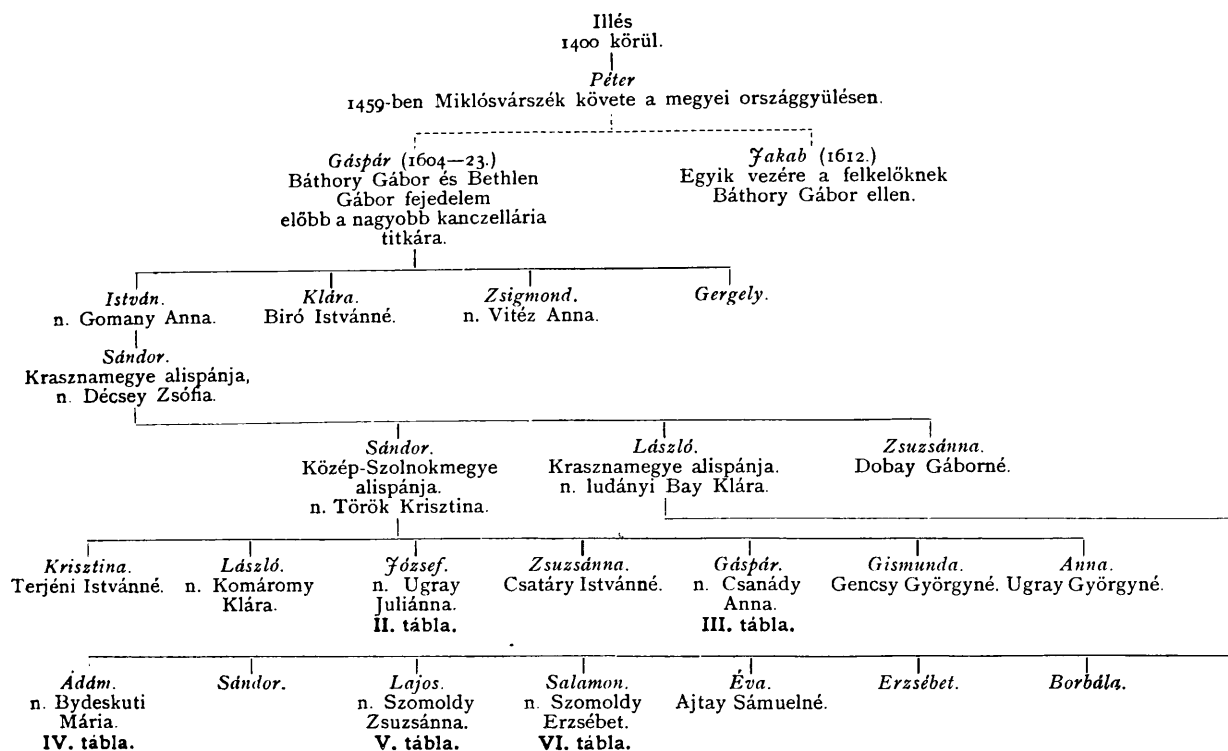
Illés
1400 körül.

Péter
1459-ben Miklósvárszék követe a megyei országgyülésen.

Gáspár (1604—23.)
Báthory Gábor és Bethlen Gábor fejedelem előbb a nagyobb kanczellária titkára.

Jakab (1612.)
Egyik vezére a felkelőknek Báthory Gábor ellen.

Istvdn.
n. Gomany Anna.

Klára.
Biró Istvánné.

Zsigmond.
n. Vitéz Anna.

Gergely.

Sándor.
Krasznamegye alispánja, n. Décsey Zsófia.

Sándor.
Közép-Szolnokmegye alispánja.
n. Török Krisztina.

László.
Krasznamegye alispánja.
n. ludányi Bay Klára.

Zsuzsánna.
Dobay Gáborné.

Krisztina.
Terjéni Istvánné.

László.
n. Komáromy Klára.

József.
n. Ugray Juliánna.
II. tábla.

Zsuzsánna.
Csatáry Istvánné.

Gáspár.
n. Csanády Anna.
III. tábla.

Gismunda.
Gencsy Györgyné.

Anna.
Ugray Györgyné.

Ádám.
n. Bydeskuti Mária.
IV. tábla.

Sándor.

Lajos.
n. Szomoldy Zsuzsánna.
V. tábla.

Salamon.
n. Szomoldy Erzsébet.
VI. tábla.

Éva.
Ajtay Sámuelné.

Erzsébet.

Borbála.